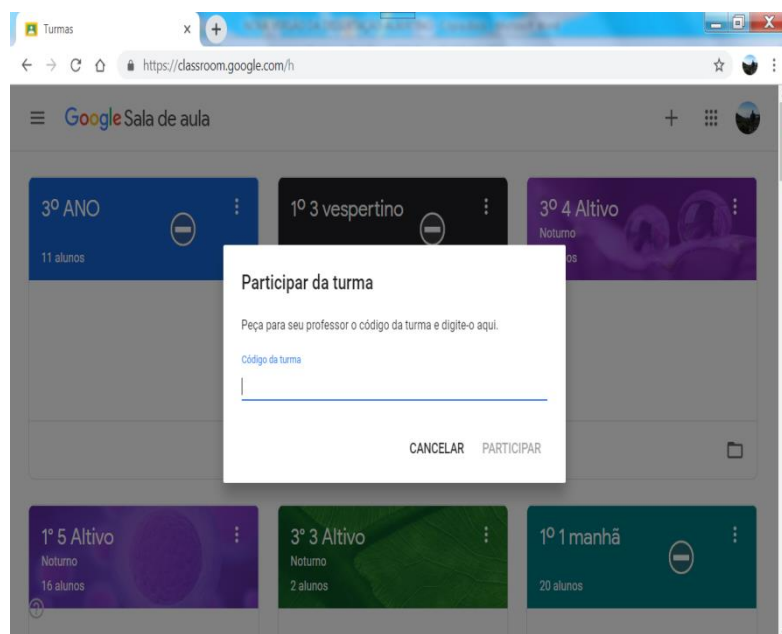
Turmas

https://classroom.google.com/h

Google Sala de aula

3º ANO
11 alunos

1º 3 vespertino

3º 4 Altivo
Noturno
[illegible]os

Participar da turma

Peça para seu professor o código da turma e digite-o aqui.

Código da turma

CANCELAR PARTICIPAR

1º 5 Altivo
Noturno
16 alunos

3º 3 Altivo
Noturno
2 alunos

1º 1 manhã
20 alunos